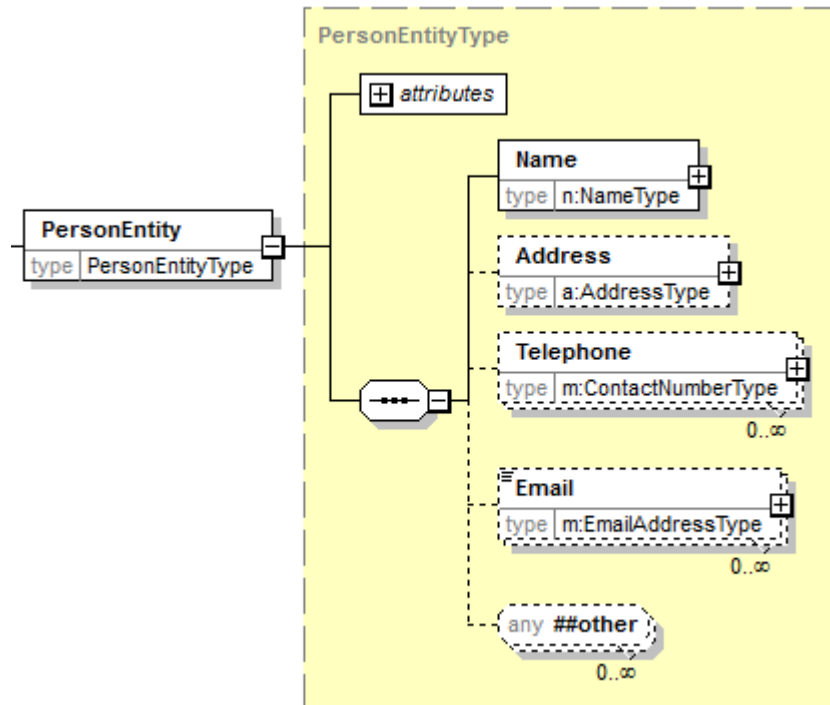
PersonEntityType

attributes

PersonEntity
type PersonEntityType

Name
type n:NameType

Address
type a:AddressType

Telephone
type m:ContactNumberType
0..∞

Email
type m:EmailAddressType
0..∞

any ##other
0..∞